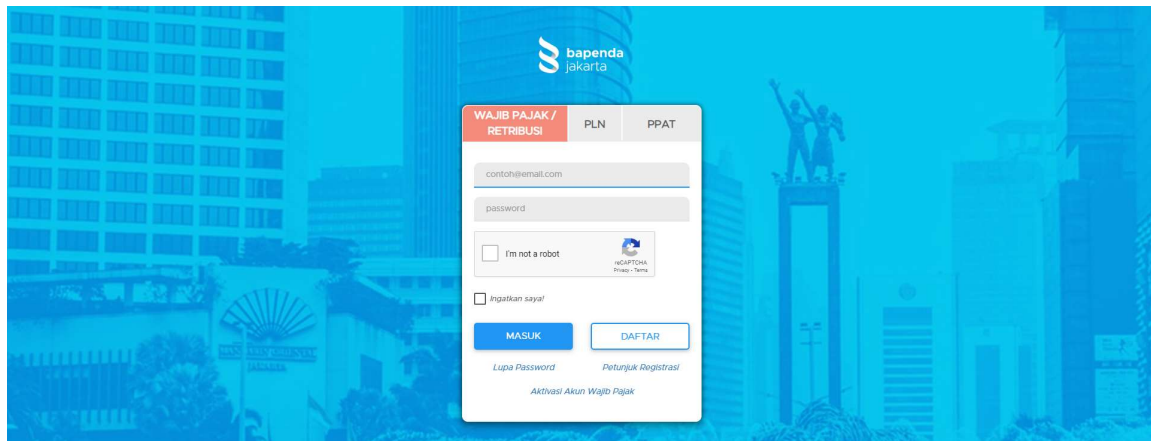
bapenda
jakarta

WAJIB PAJAK / RETRIBUSI

PLN

PPAT

contoh@email.com

password

I'm not a robot

reCAPTCHA
Privacy - Terms

Ingatkan saya!

MASUK

DAFTAR

Lupa Password

Petunjuk Registrasi

Aktivasi Akun Wajib Pajak